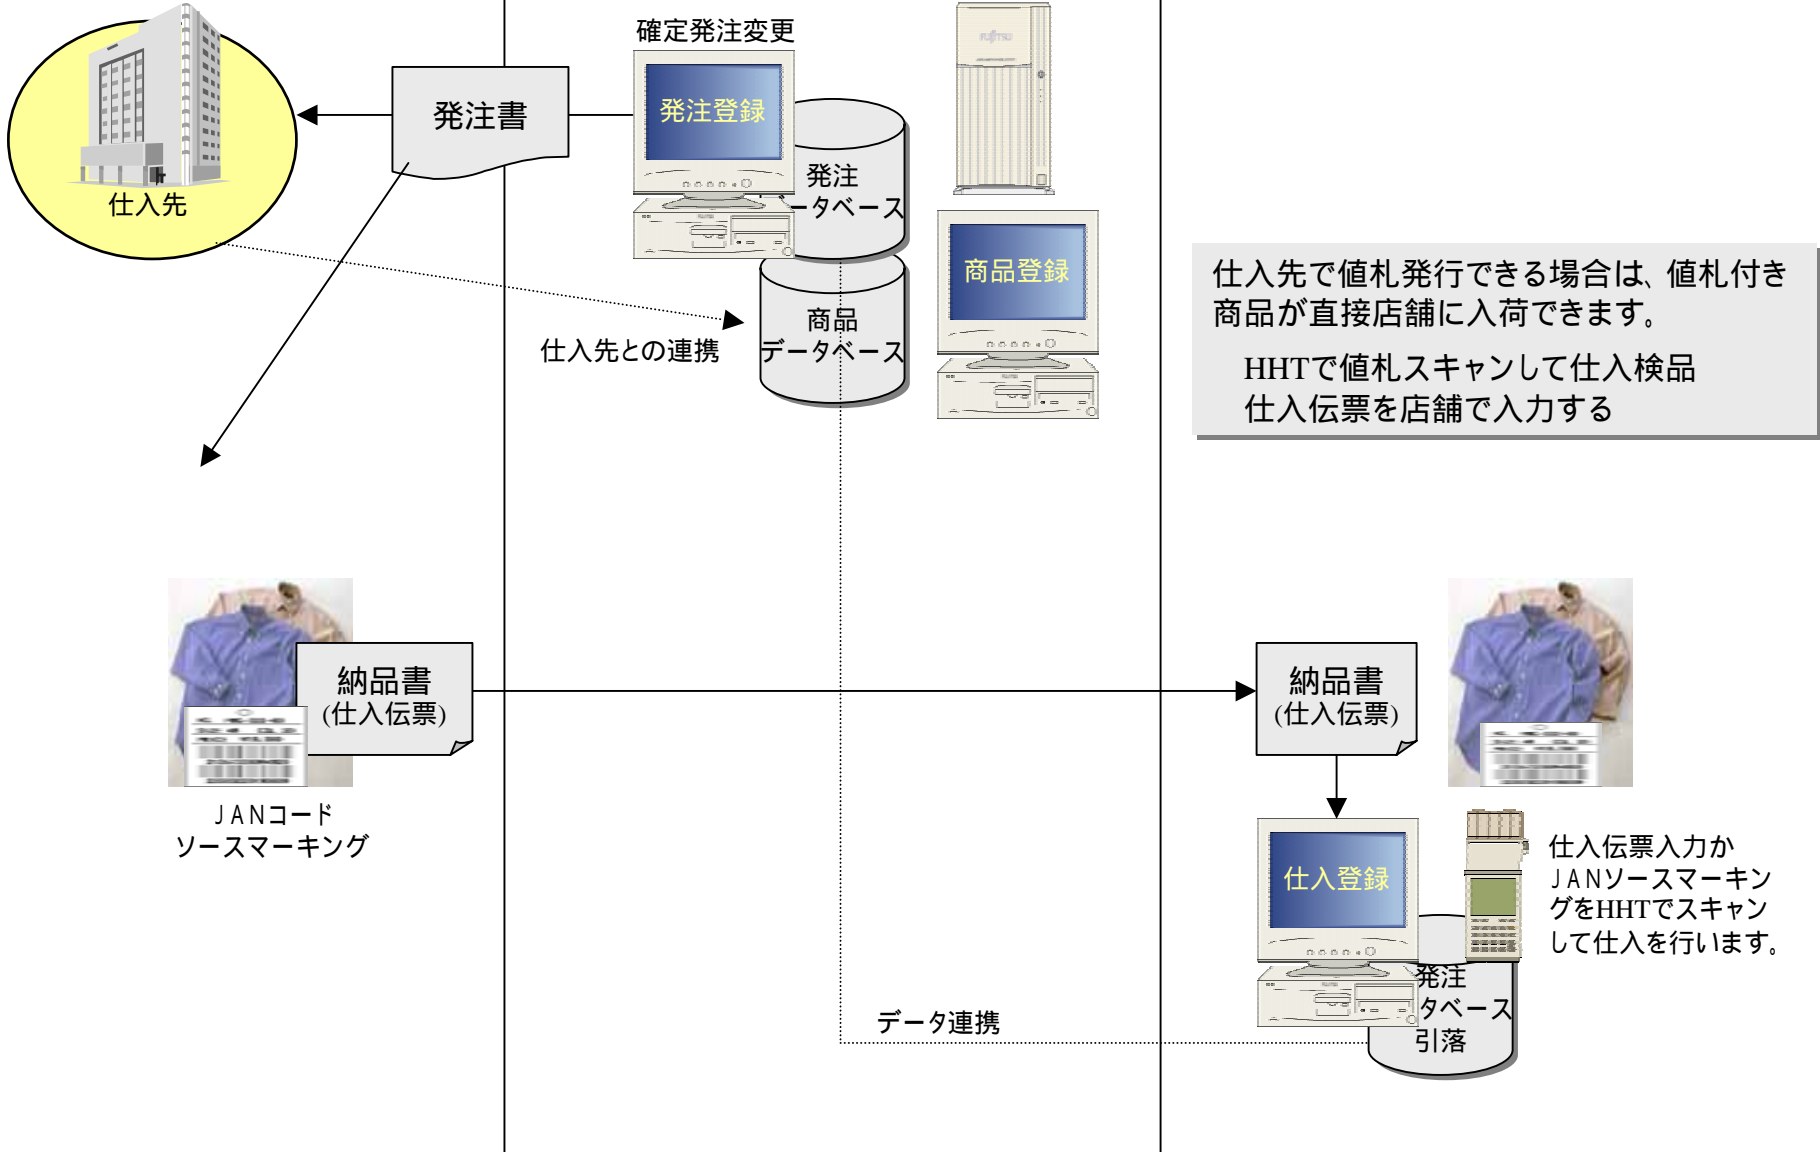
仕入先

発注書

確定発注変更

発注登録

発注
ータベース

商品登録

商品
データベース

仕入先との連携

仕入先で値札発行できる場合は、値札付き商品が直接店舗に入荷できます。

HHTで値札スキャンして仕入検品
仕入伝票を店舗で入力する

納品書
(仕入伝票)

JANコード
ソースマーキング

納品書
(仕入伝票)

仕入登録

発注
タベース
引落

仕入伝票入力かJANソースマーキングをHHTでスキャンして仕入を行います。

データ連携